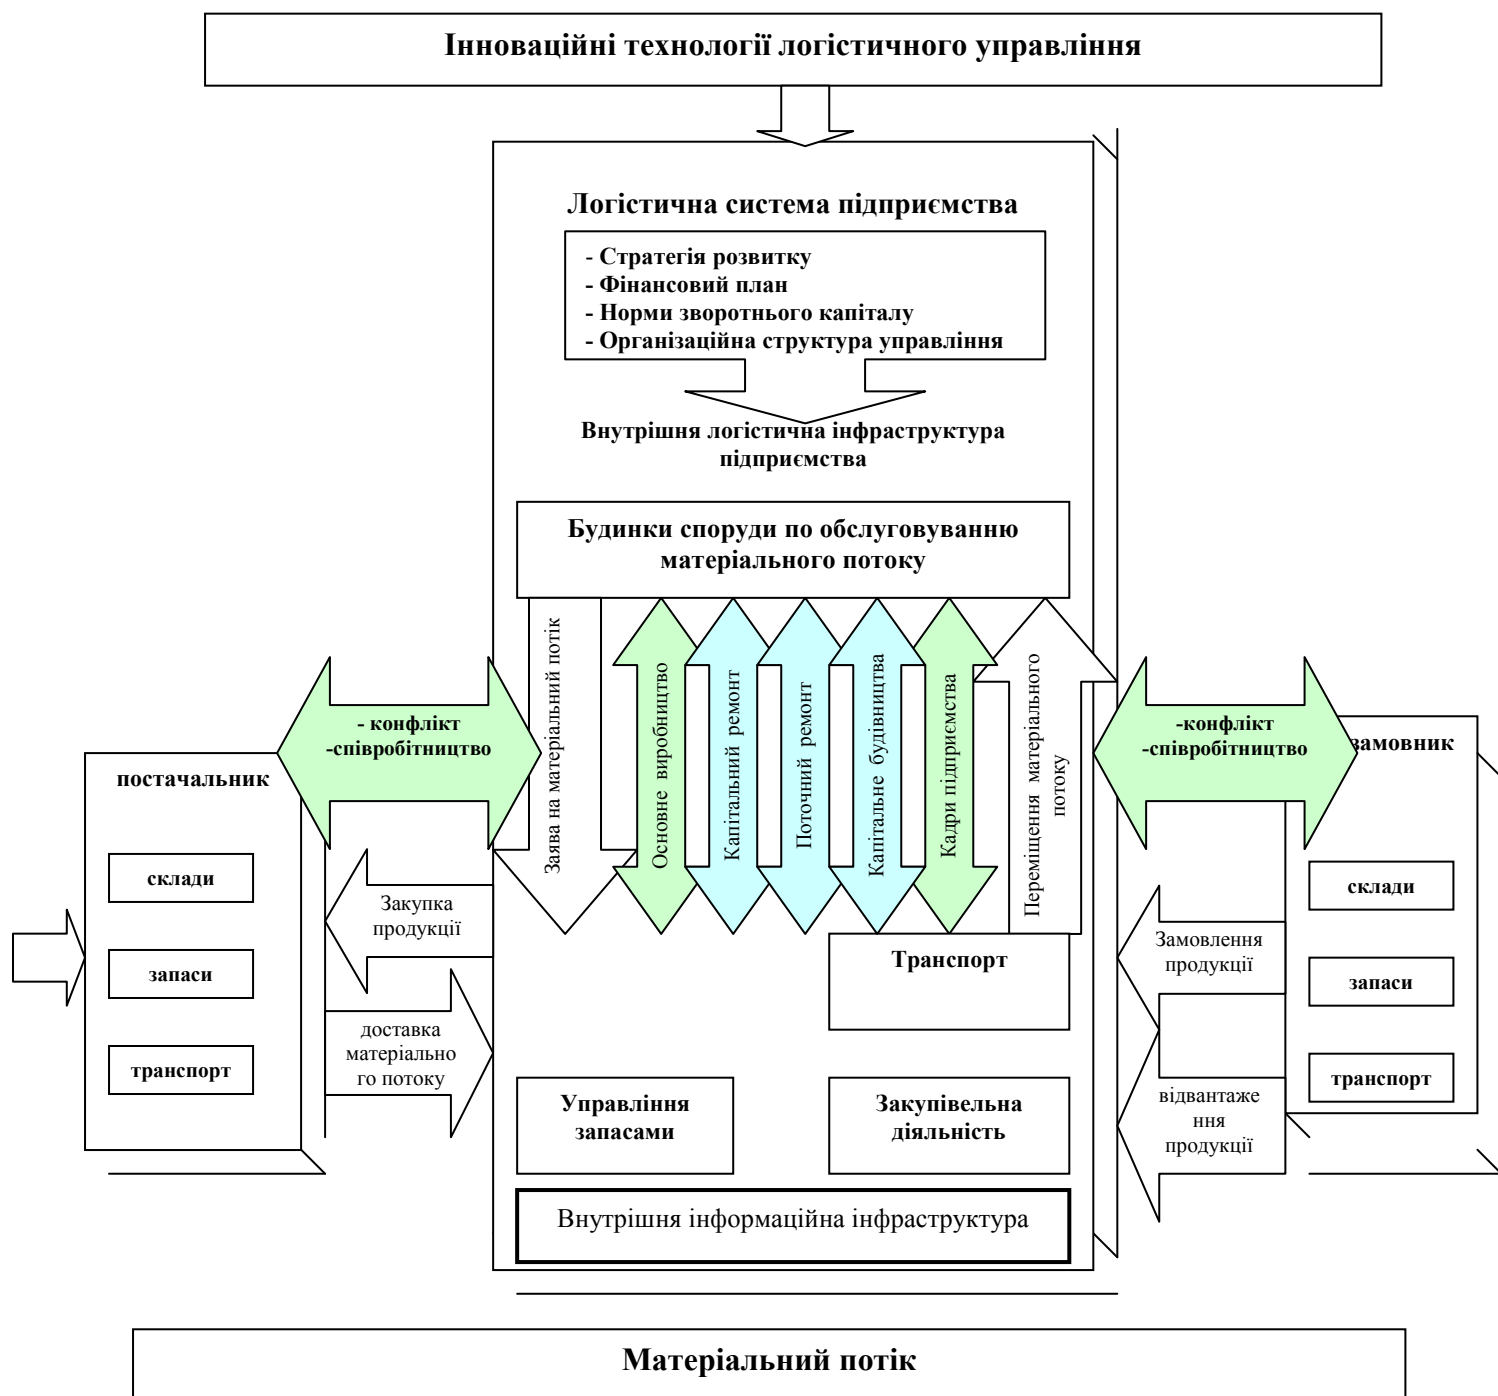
Інноваційні технології логістичного управління

Логістична система підприємства

- Стратегія розвитку
- Фінансовий план
- Норми зворотнього капіталу
- Організаційна структура управління

Внутрішня логістична інфраструктура підприємства

Будинки споруди по обслуговуванню матеріального потоку

Заява на матеріальний потік

Основне виробництво

Капітальний ремонт

Поточний ремонт

Капітальне будівництва

Кадри підприємства

Переміщення матеріального потоку

- конфлікт
-співробітництво

постачальник

склади

запаси

транспорт

Закупка продукції

доставка матеріального потоку

Транспорт

Управління запасами

Закупівельна діяльність

Внутрішня інформаційна інфраструктура

-конфлікт
-співробітництво

замовник

склади

запаси

транспорт

Замовлення продукції

відвантаження продукції

Матеріальний потік